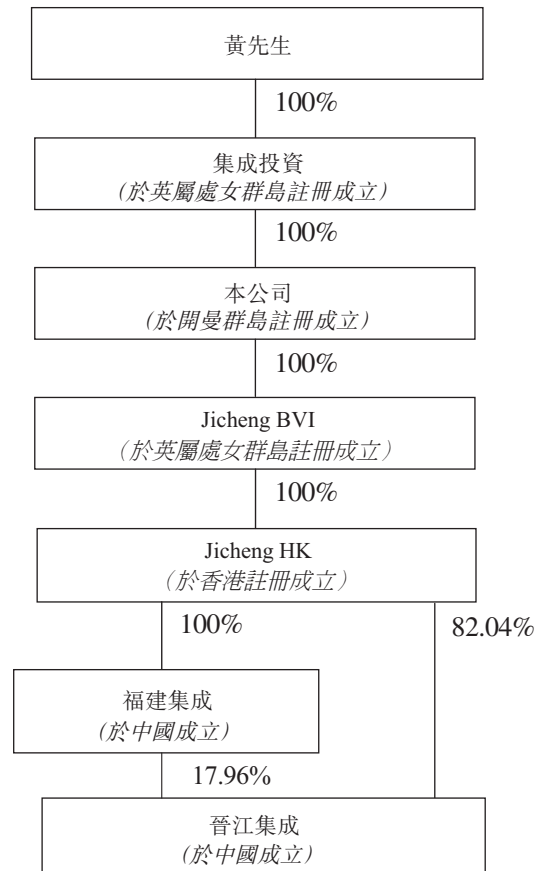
黃先生

100%

集成投資
(於英屬處女群島註冊成立)

100%

本公司
(於開曼群島註冊成立)

100%

Jicheng BVI
(於英屬處女群島註冊成立)

100%

Jicheng HK
(於香港註冊成立)

100%

82.04%

福建集成
(於中國成立)

17.96%

晉江集成
(於中國成立)